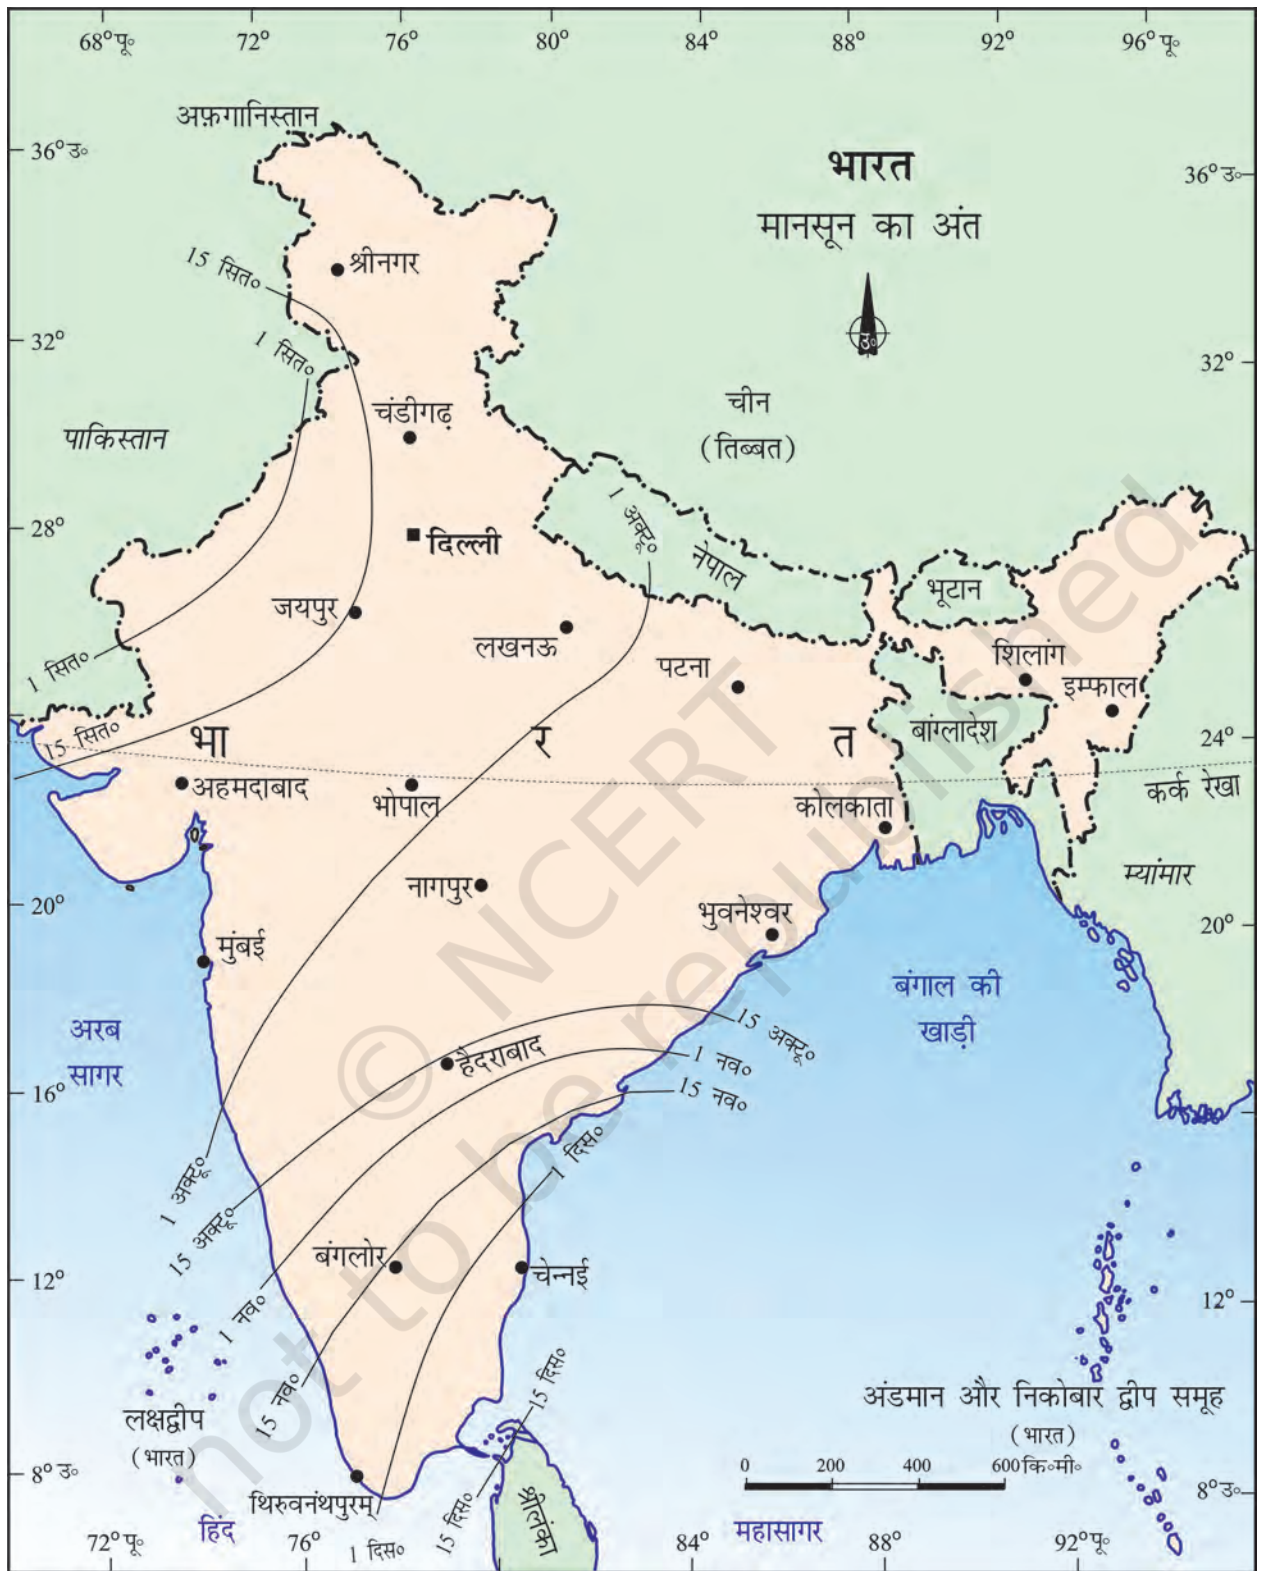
68° पू॰ 72° 76° 80° 84° 88° 92° 96° पू॰

भारत
मानसून का अंत

उ॰

36° उ॰ 36° उ॰
32° 32°
28°
24° 24°
20° 20°
16°
12° 12°
8° उ॰ 8° उ॰

अफ़गानिस्तान
पाकिस्तान
चीन (तिब्बत)
नेपाल
भूटान
बांग्लादेश
म्यांमार
श्रीलंका

श्रीनगर
चंडीगढ़
दिल्ली
जयपुर
लखनऊ
पटना
शिलांग
इम्फाल
अहमदाबाद
भोपाल
कोलकाता
नागपुर
भुवनेश्वर
मुंबई
हैदराबाद
बंगलोर
चेन्नई
थिरुवनंथपुरम्

भा र त

कर्क रेखा

अरब सागर
बंगाल की खाड़ी
हिंद महासागर

लक्षद्वीप (भारत)
अंडमान और निकोबार द्वीप समूह (भारत)

15 सित॰
1 सित॰
1 सित॰
15 सित॰
1 अक्तू॰
1 अक्तू॰
15 अक्तू॰
15 अक्तू॰
1 नव॰
1 नव॰
15 नव॰
15 नव॰
1 दिस॰
1 दिस॰
15 दिस॰
15 दिस॰

0 200 400 600 कि॰मी॰

72° पू॰ 76° 84° 88° 92° पू॰

© NCERT not to be republished